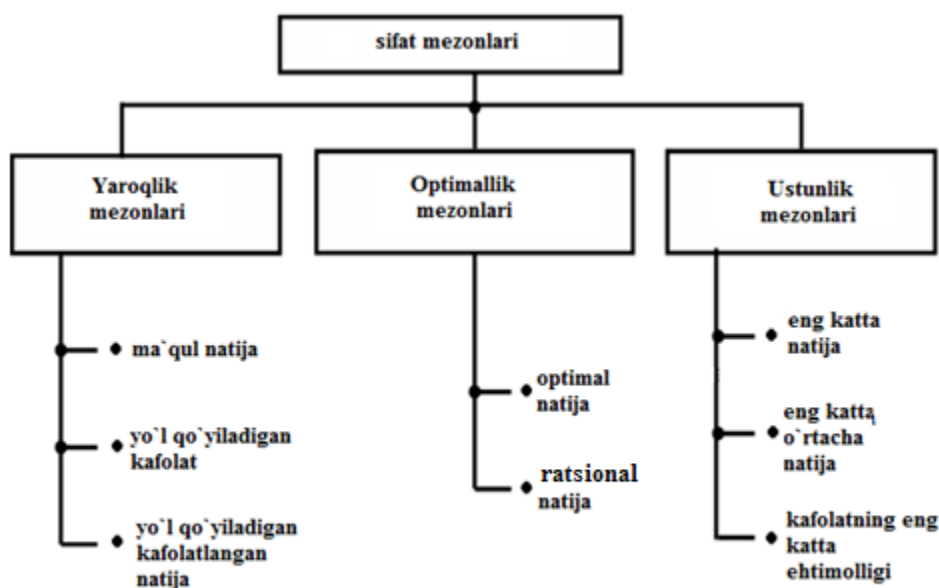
sifat mezonlari

Yaroqlik mezonlari

ma`qul natija

yo`l qo`yiladigan kafolat

yo`l qo`yiladigan kafolatlangan natija

Optimallik mezonlari

optimal natija

ratsional natija

Ustunlik mezonlari

eng katta natija

eng katta o`rtacha natija

kafolatning eng katta ehtimolligi